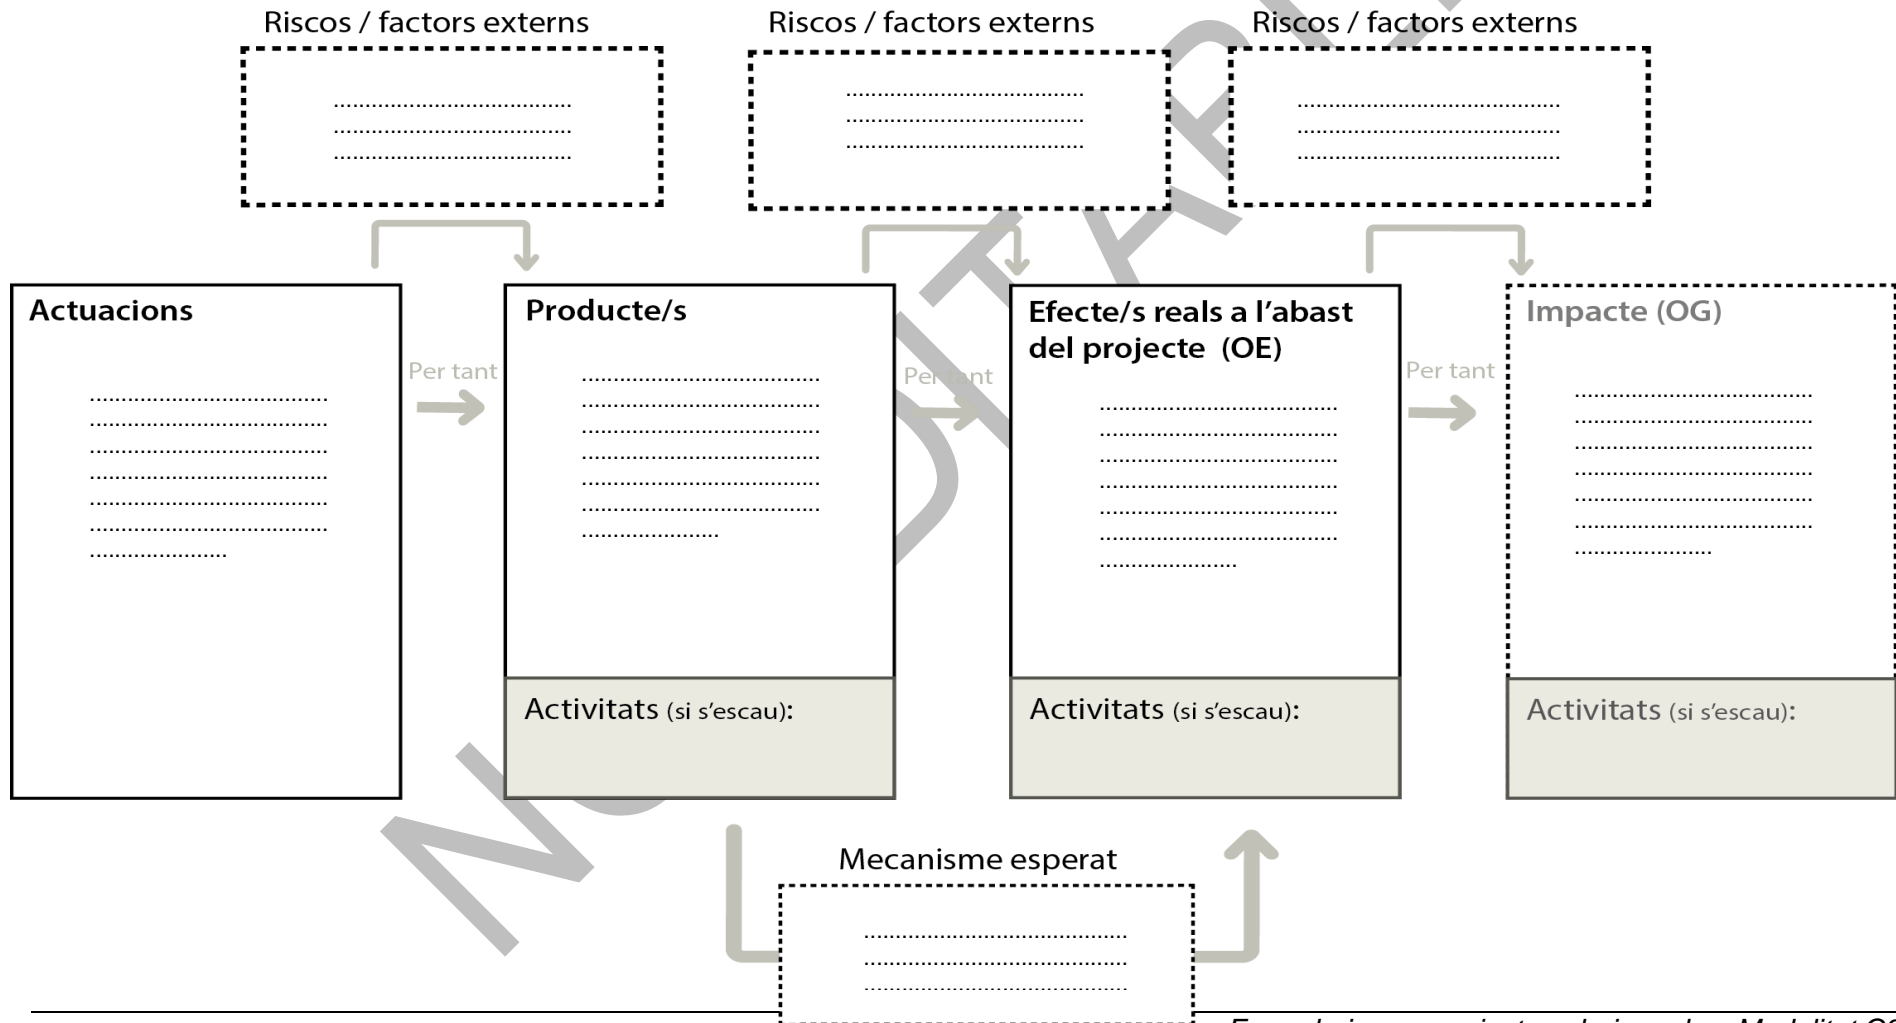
Riscos / factors externs

Riscos / factors externs

Riscos / factors externs

Actuacions

Per tant

Producte/s

Activitats (si s'escau):

Per tant

Efecte/s reals a l'abast del projecte (OE)

Activitats (si s'escau):

Per tant

Impacte (OG)

Activitats (si s'escau):

Mecanisme esperat

NO UTILITZAR

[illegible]